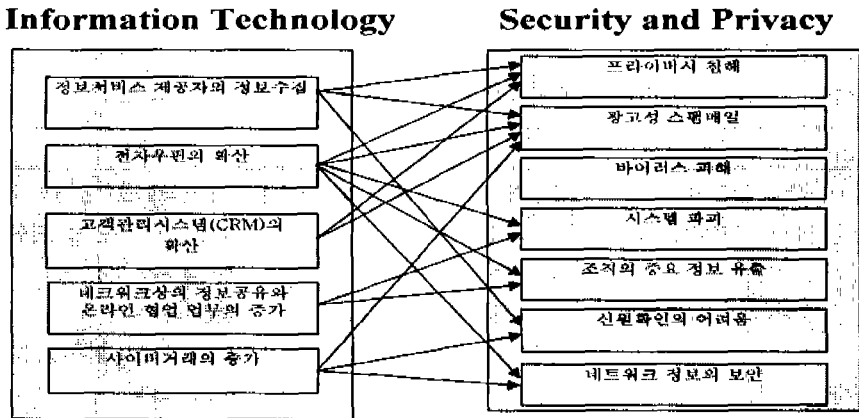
Information Technology

정보서비스 제공자의 정보수집

전자우편의 확산

고객관리시스템(CRM)의 확산

네트워크상의 정보공유와 온라인 협업 업무의 증가

사이버거래의 증가

Security and Privacy

프라이버시 침해

광고성 스팸메일

바이러스 피해

시스템 파괴

조직의 중요 정보 유출

신원확인의 어려움

네트워크 정보의 보안